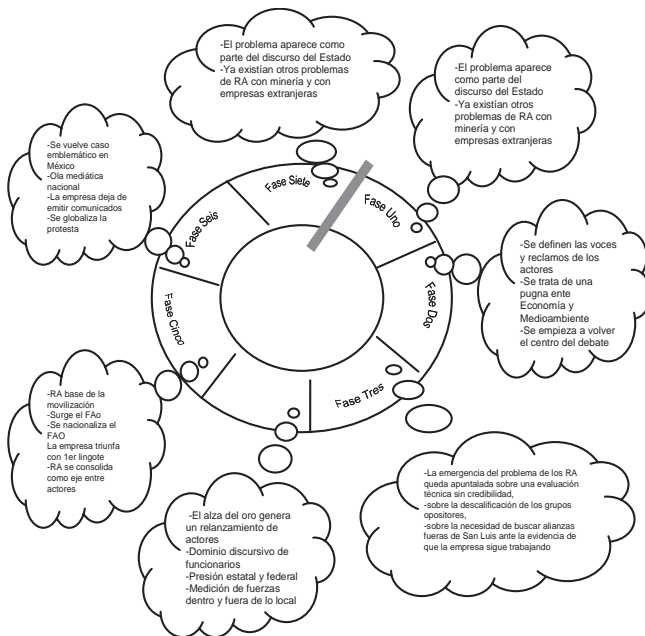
-El problema aparece como parte del discurso del Estado
-Ya existían otros problemas de RA con minería y con empresas extranjeras

-El problema aparece como parte del discurso del Estado
-Ya existían otros problemas de RA con minería y con empresas extranjeras

-Se vuelve caso emblemático en México
-Ola mediática nacional
-La empresa deja de emitir comunicados
-Se globaliza la protesta

Fase Siete

Fase Uno

Fase Seis

Fase Dos

Fase Cinco

Fase Tres

-Se definen las voces y reclamos de los actores
-Se trata de una pugna ente Economía y Medioambiente
-Se empieza a volver el centro del debate

-RA base de la movilización
-Surge el FAo
-Se nacionaliza el FAO
La empresa triunfa con 1er lingote
-RA se consolida como eje entre actores

-La emergencia del problema de los RA queda apuntalada sobre una evaluación técnica sin credibilidad,
-sobre la descalificación de los grupos opositores,
-sobre la necesidad de buscar alianzas fueras de San Luis ante la evidencia de que la empresa sigue trabajando

-El alza del oro genera un relanzamiento de actores
-Dominio discursivo de funcionarios
-Presión estatal y federal
-Medición de fuerzas dentro y fuera de lo local